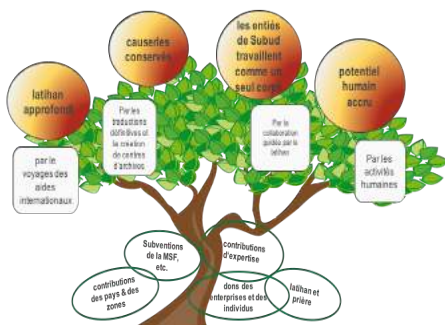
latihan approfondi

par le voyages des aides internationaux

causeries conservés

Par les traductions définitives et la création de centres d'archives

les entités de Subud travaillent comme un seul corps

Par la collaboration guidée par le latihan

potentiel humain accru

Par les activités humaines

Subventions de la MSF, etc.

contributions d'expertise

contributions des pays & des zones

dons des enterprises et des individus

latihan et prière